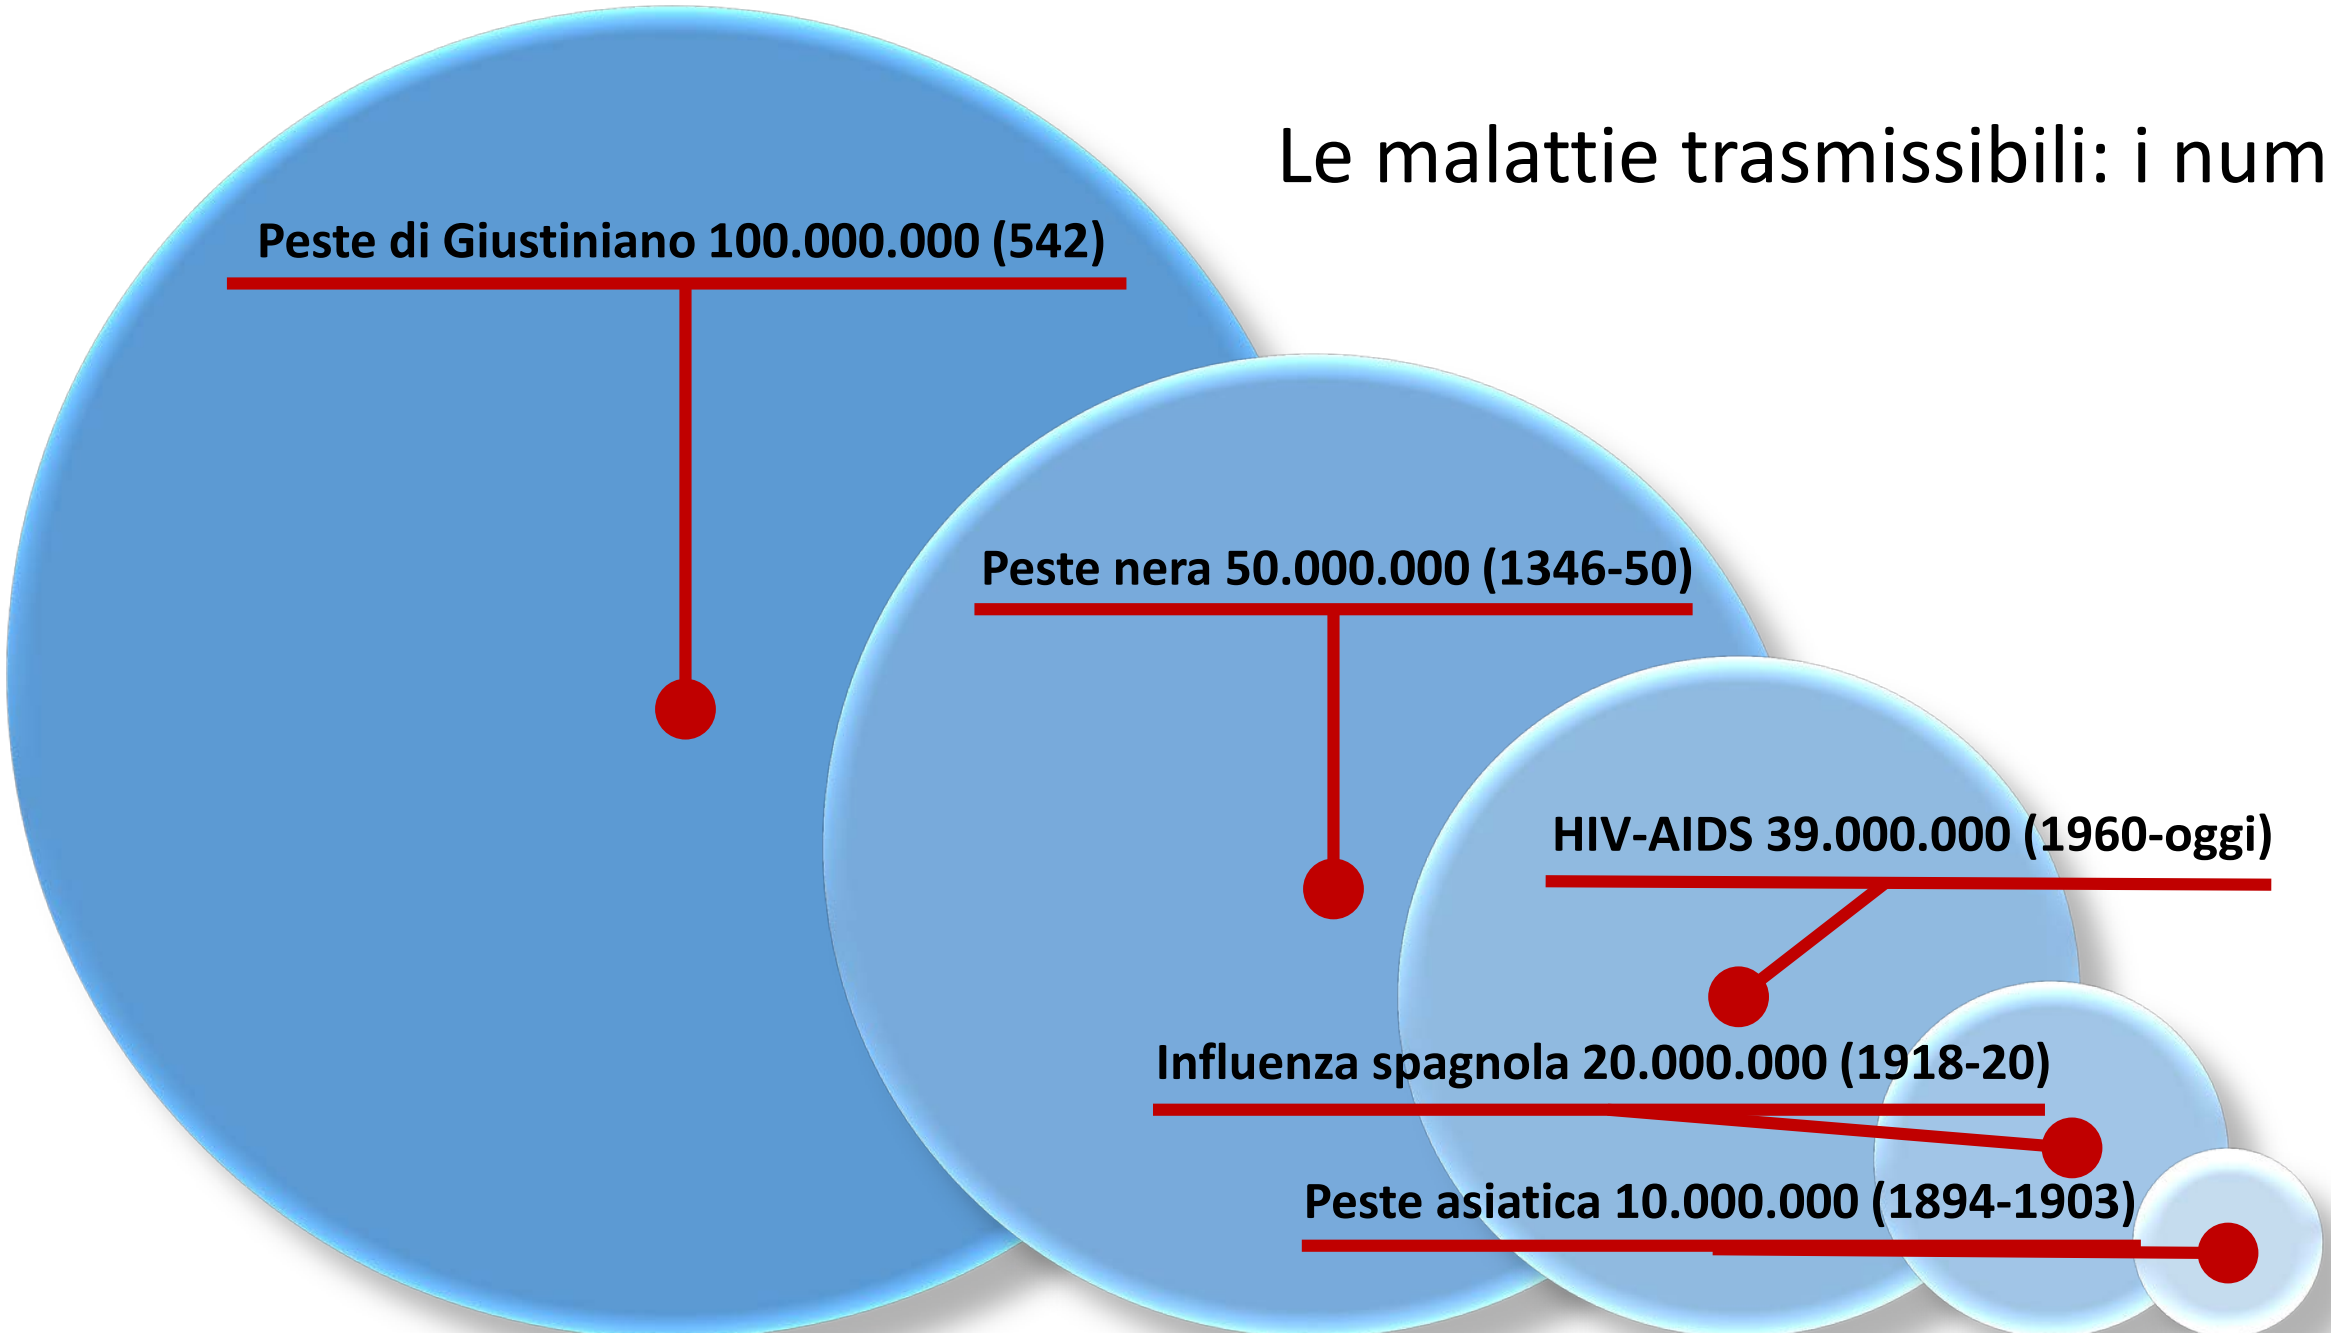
Le malattie trasmissibili: i num

Peste di Giustiniano 100.000.000 (542)

Peste nera 50.000.000 (1346-50)

HIV-AIDS 39.000.000 (1960-oggi)

Influenza spagnola 20.000.000 (1918-20)

Peste asiatica 10.000.000 (1894-1903)